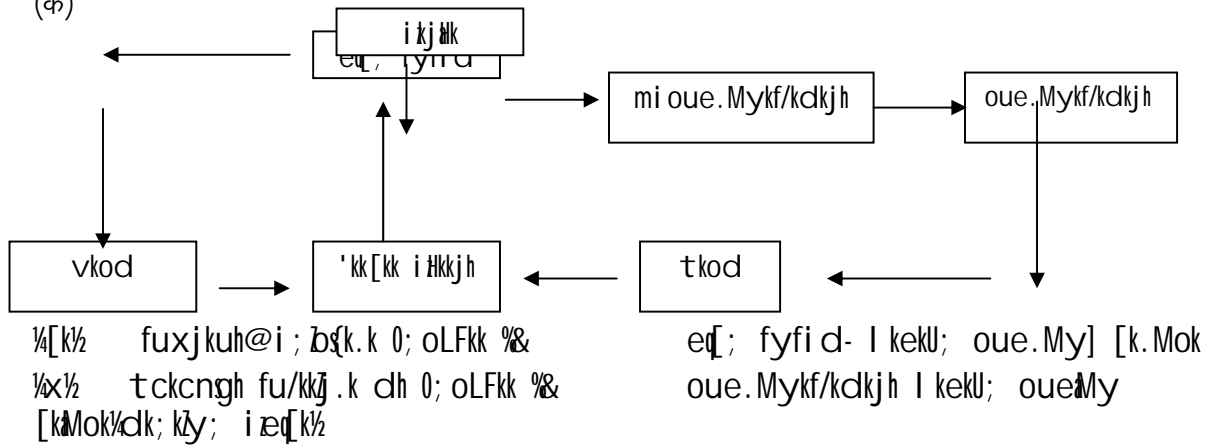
(क)

iz;kjks{kk

eq[; fyfid

mi oue.Mykf/kdkjh

oue.Mykf/kdkjh

vkod

'kk[kk izHkkjh

tkod

¼[k½ fuxjkuh@i;Zos{k.k 0;oLFkk %&

¼x½ tckcnsgh fu/kkZj.k dh 0;oLFkk %&

[k.Mok¼dk;kZy; izeq[k½

eq[; fyfid- lkekU; oue.My] [k.Mok

oue.Mykf/kdkjh lkekU; oue.My